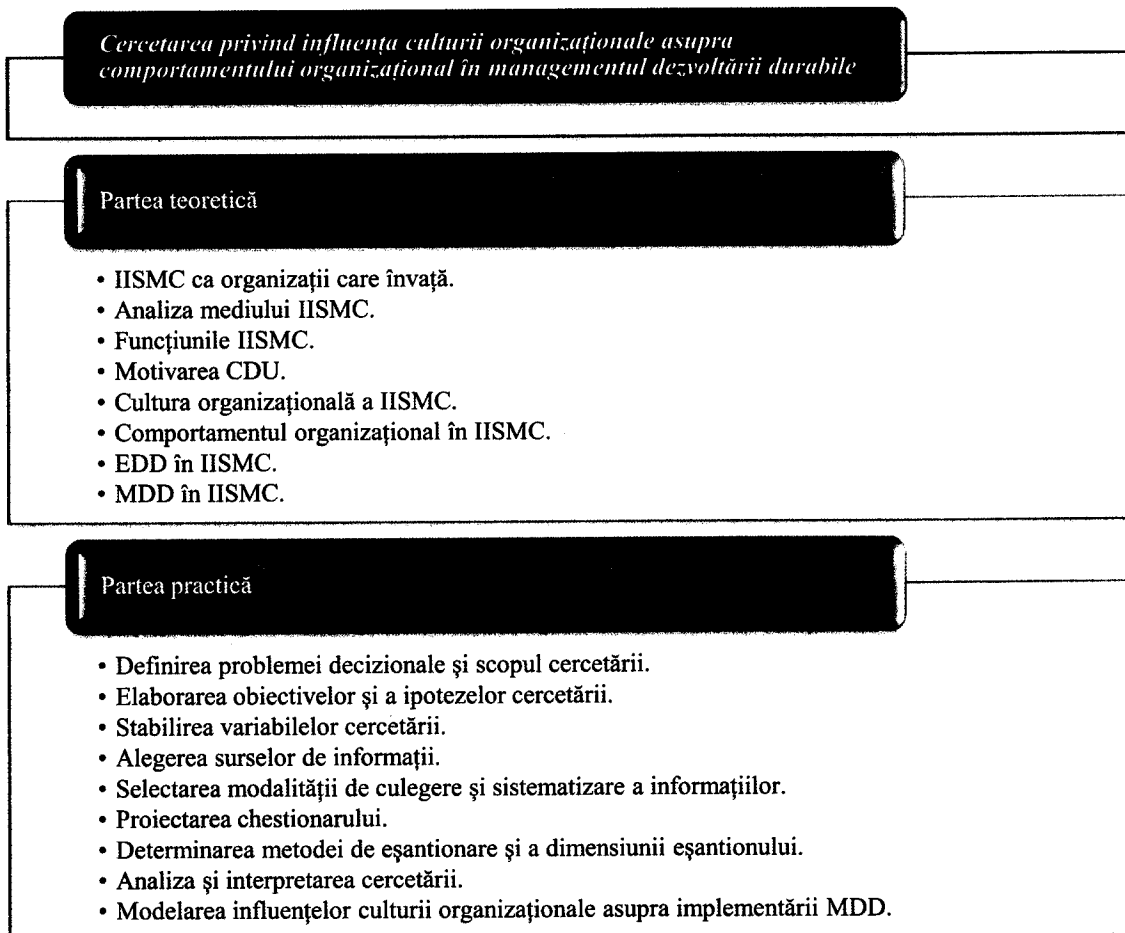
Cercetarea privind influența culturii organizaționale asupra comportamentului organizațional în managementul dezvoltării durabile

Partea teoretică

• IISMC ca organizații care învață.
• Analiza mediului IISMC.
• Funcțiunile IISMC.
• Motivarea CDU.
• Cultura organizațională a IISMC.
• Comportamentul organizațional în IISMC.
• EDD în IISMC.
• MDD în IISMC.

Partea practică

• Definirea problemei decizionale şi scopul cercetării.
• Elaborarea obiectivelor şi a ipotezelor cercetării.
• Stabilirea variabilelor cercetării.
• Alegerea surselor de informații.
• Selectarea modalității de culegere şi sistematizare a informațiilor.
• Proiectarea chestionarului.
• Determinarea metodei de eşantionare şi a dimensiunii eşantionului.
• Analiza şi interpretarea cercetării.
• Modelarea influențelor culturii organizaționale asupra implementării MDD.